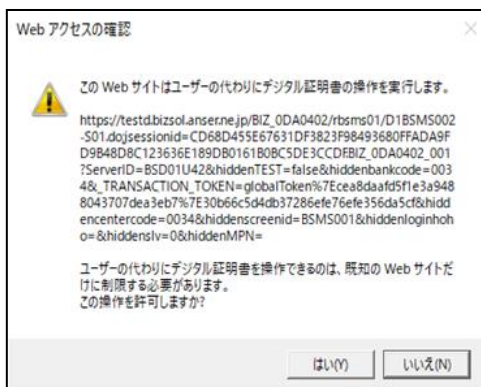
Web アクセスの確認

この Web サイトはユーザーの代わりにデジタル証明書の操作を実行します。

https://testd.bizsol.anser.ne.jp/BIZ_0DA0402/rbsms01/D1BSMS002-S01.do;jsessionid=CD68D455E67631DF3823F98493680FFADA9FD9B48D8C123636E189DB0161B0BC5DE3CCDF.BIZ_0DA0402_001?ServerID=BSD01U42&hiddenTEST=false&hiddenbankcode=0034&_TRANSACTION_TOKEN=globalToken%7Ecea8daafd5f1e3a9488043707dea3eb7%7E30b66c5d4db37286efe76efe356da5cf&hiddencentercode=0034&hiddenscreenid=BSMS001&hiddenloginhoho=&hiddenslv=0&hiddenMPN=

ユーザーの代わりにデジタル証明書を操作できるのは、既知の Web サイトだけに制限する必要があります。
この操作を許可しますか?

はい(Y)　いいえ(N)